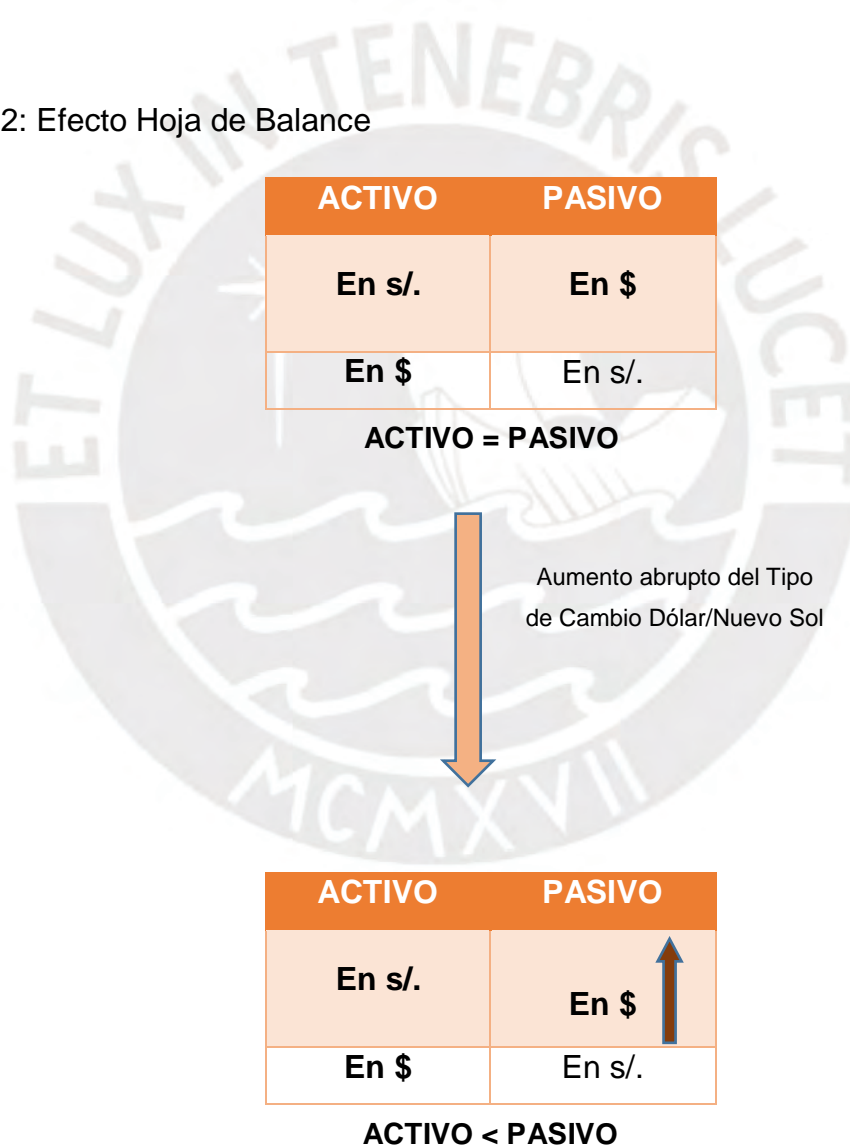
ET LUX IN TENEBRIS LUCET

2: Efecto Hoja de Balance

| ACTIVO | PASIVO |
|---|---|
| En s/. | En $ |
| En $ | En s/. |

ACTIVO = PASIVO

Aumento abrupto del Tipo de Cambio Dólar/Nuevo Sol

MCMXVII

| ACTIVO | PASIVO |
|---|---|
| En s/. | En $ |
| En $ | En s/. |

ACTIVO < PASIVO